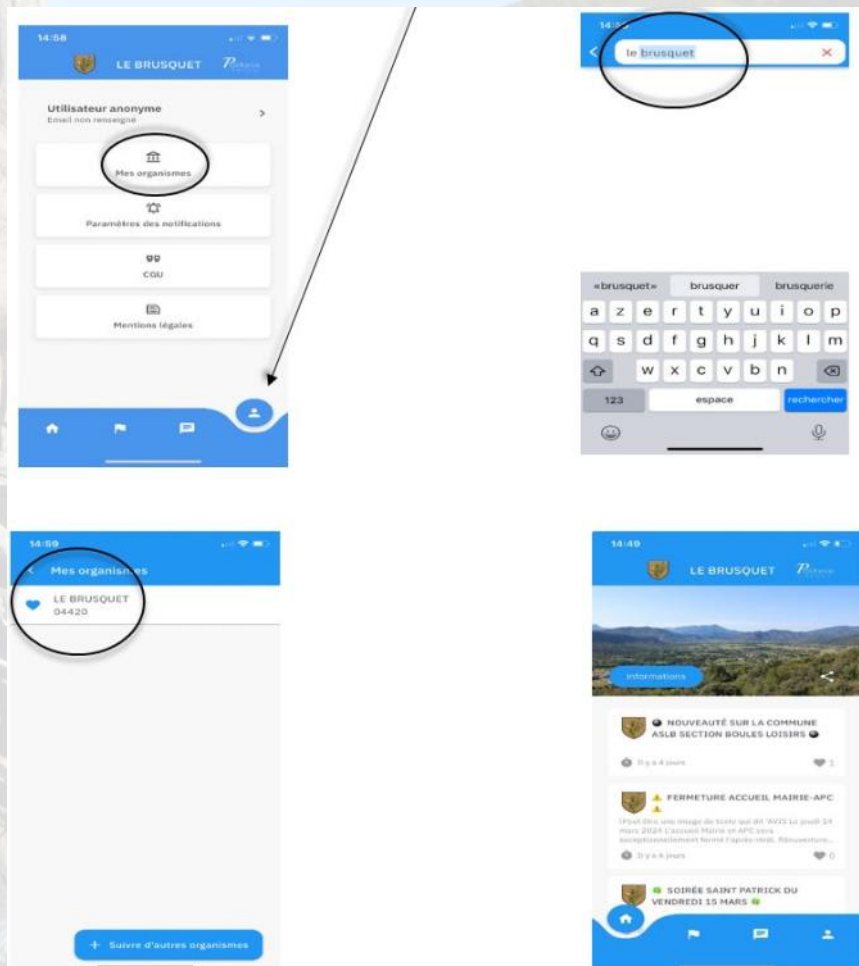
14:58

LE BRUSQUET

Utilisateur anonyme
Email non renseigné

Mes organismes

Paramètres des notifications

CGU

Mentions légales

14:5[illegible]

le brusquet

«brusquet» brusquer brusquerie

a z e r t y u i o p
q s d f g h j k l m
w x c v b n
123 espace rechercher

14:59

Mes organismes

LE BRUSQUET
04420

+ Suivre d'autres organismes

14:49

LE BRUSQUET

Informations

NOUVEAUTÉ SUR LA COMMUNE ASLB SECTION BOULES LOISIRS

Il y a 4 jours 1

FERMETURE ACCUEIL MAIRIE-APC

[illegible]

Il y a 4 jours 0

SOIRÉE SAINT PATRICK DU VENDREDI 15 MARS